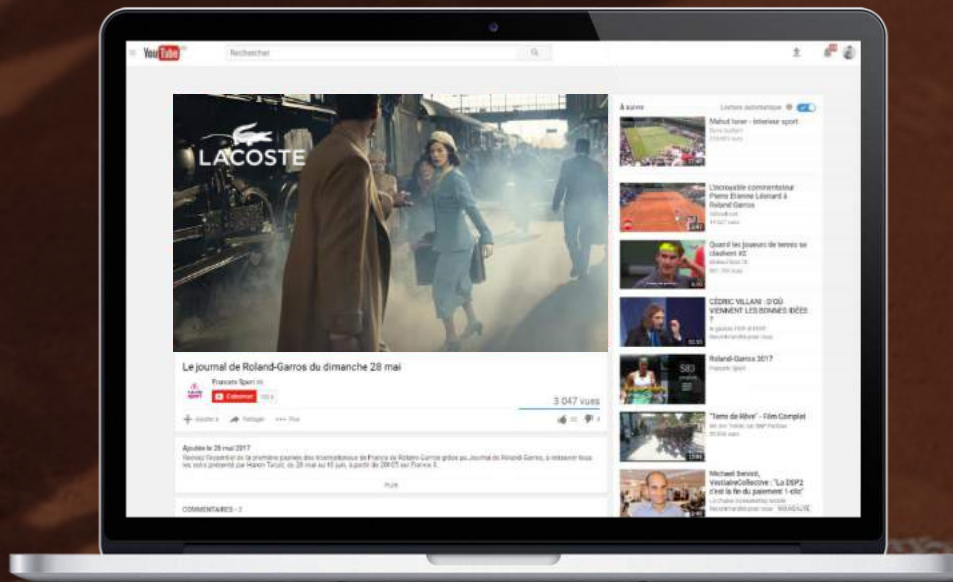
YouTube FR

Rechercher

LACOSTE

Le journal de Roland-Garros du dimanche 28 mai

France Sport

S'abonner

3 047 vues

Ajouter à Partager ··· Plus

Ajoutée le 28 mai 2017

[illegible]

PLUS

COMMENTAIRES • 2

À suivre

Lecture automatique

Mahut lunar - Interieur sport

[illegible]

L'incroyable commentateur Pierre Etienne Léonard à Roland Garros

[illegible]

Quand les joueurs de tennis se clashent #2

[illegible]

CÉDRIC VILLANI : D'OÙ VIENNENT LES BONNES IDÉES ?

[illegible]

Roland-Garros 2017

France Sport

"Terre de Rêve" - Film Complet

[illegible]

Michael Benoit, VestiaireCollective : "La DSP2 c'est la fin du paiement 1-clic"

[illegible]